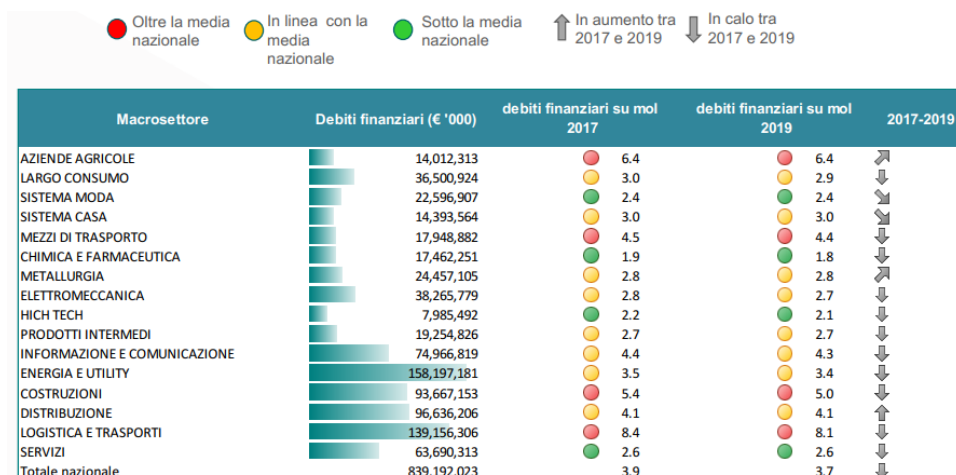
Oltre la media nazionale
In linea con la media nazionale
Sotto la media nazionale
In aumento tra 2017 e 2019
In calo tra 2017 e 2019

| Macrosettore | Debiti finanziari (€ '000) | debiti finanziari su mol 2017 | debiti finanziari su mol 2019 | 2017-2019 |
|---|---|---|---|---|
| AZIENDE AGRICOLE | 14,012,313 | 6.4 | 6.4 | |
| LARGO CONSUMO | 36,500,924 | 3.0 | 2.9 | |
| SISTEMA MODA | 22,596,907 | 2.4 | 2.4 | |
| SISTEMA CASA | 14,393,564 | 3.0 | 3.0 | |
| MEZZI DI TRASPORTO | 17,948,882 | 4.5 | 4.4 | |
| CHIMICA E FARMACEUTICA | 17,462,251 | 1.9 | 1.8 | |
| METALLURGIA | 24,457,105 | 2.8 | 2.8 | |
| ELETTROMECCANICA | 38,265,779 | 2.8 | 2.7 | |
| HICH TECH | 7,985,492 | 2.2 | 2.1 | |
| PRODOTTI INTERMEDI | 19,254,826 | 2.7 | 2.7 | |
| INFORMAZIONE E COMUNICAZIONE | 74,966,819 | 4.4 | 4.3 | |
| ENERGIA E UTILITY | 158,197,181 | 3.5 | 3.4 | |
| COSTRUZIONI | 93,667,153 | 5.4 | 5.0 | |
| DISTRIBUZIONE | 96,636,206 | 4.1 | 4.1 | |
| LOGISTICA E TRASPORTI | 139,156,306 | 8.4 | 8.1 | |
| SERVIZI | 63,690,313 | 2.6 | 2.6 | |
| Totale nazionale | 839,192,023 | 3.9 | 3.7 | |